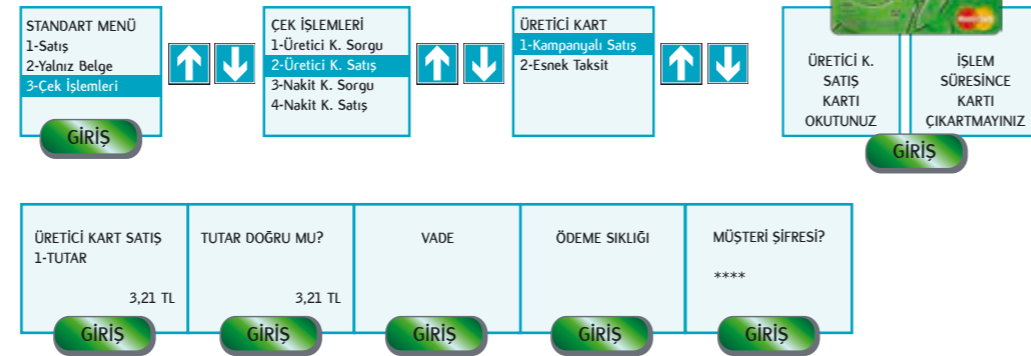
STANDART MENÜ
1-Satış
2-Yalnız Belge
3-Çek İşlemleri

GİRİŞ

ÇEK İŞLEMLERİ
1-Üretici K. Sorgu
2-Üretici K. Satış
3-Nakit K. Sorgu
4-Nakit K. Satış

ÜRETİCİ KART
1-Kampanyalı Satış
2-Esnek Taksit

ÜRETİCİ K. SATIŞ KARTI OKUTUNUZ

İŞLEM SÜRESİNCE KARTI ÇIKARTMAYINIZ

GİRİŞ

ÜRETİCİ KART SATIŞ
1-TUTAR
3,21 TL

GİRİŞ

TUTAR DOĞRU MU?
3,21 TL

GİRİŞ

VADE

GİRİŞ

ÖDEME SIKLIĞI

GİRİŞ

MÜŞTERİ ŞİFRESİ?
****

GİRİŞ